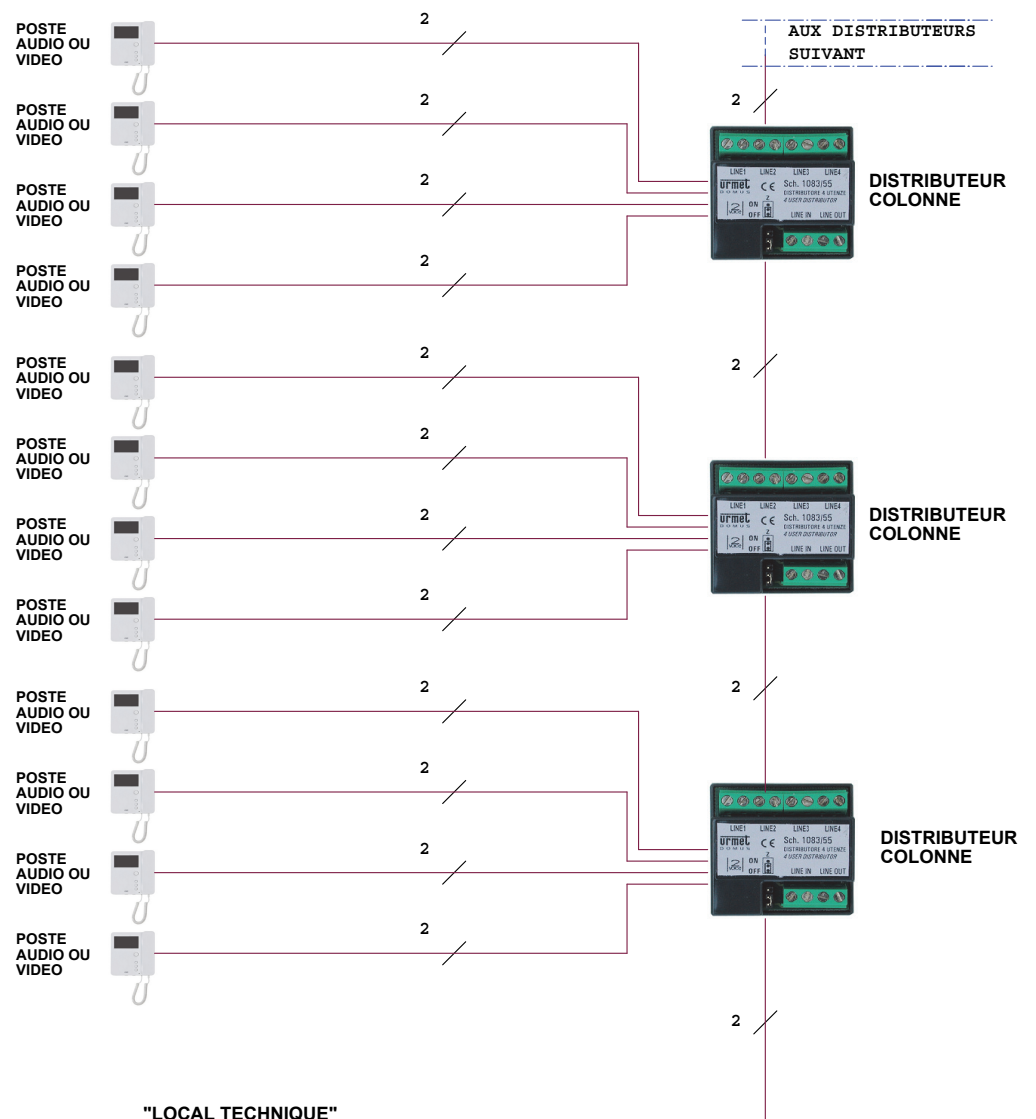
AUX DISTRIBUTEURS SUIVANT

POSTE AUDIO OU VIDEO
2

POSTE AUDIO OU VIDEO
2

POSTE AUDIO OU VIDEO
2

POSTE AUDIO OU VIDEO
2

2

LINE1 LINE2 LINE3 LINE4
urmet DOMUS
CE
Sch. 1083/55
DISTRIBUTORE 4 UTENZE
4 USER DISTRIBUTOR
ON OFF
LINE IN LINE OUT

DISTRIBUTEUR COLONNE

POSTE AUDIO OU VIDEO
2

POSTE AUDIO OU VIDEO
2

POSTE AUDIO OU VIDEO
2

POSTE AUDIO OU VIDEO
2

2

LINE1 LINE2 LINE3 LINE4
urmet DOMUS
CE
Sch. 1083/55
DISTRIBUTORE 4 UTENZE
4 USER DISTRIBUTOR
ON OFF
LINE IN LINE OUT

DISTRIBUTEUR COLONNE

POSTE AUDIO OU VIDEO
2

POSTE AUDIO OU VIDEO
2

POSTE AUDIO OU VIDEO
2

POSTE AUDIO OU VIDEO
2

2

LINE1 LINE2 LINE3 LINE4
urmet DOMUS
CE
Sch. 1083/55
DISTRIBUTORE 4 UTENZE
4 USER DISTRIBUTOR
ON OFF
LINE IN LINE OUT

DISTRIBUTEUR COLONNE

2

"LOCAL TECHNIQUE"